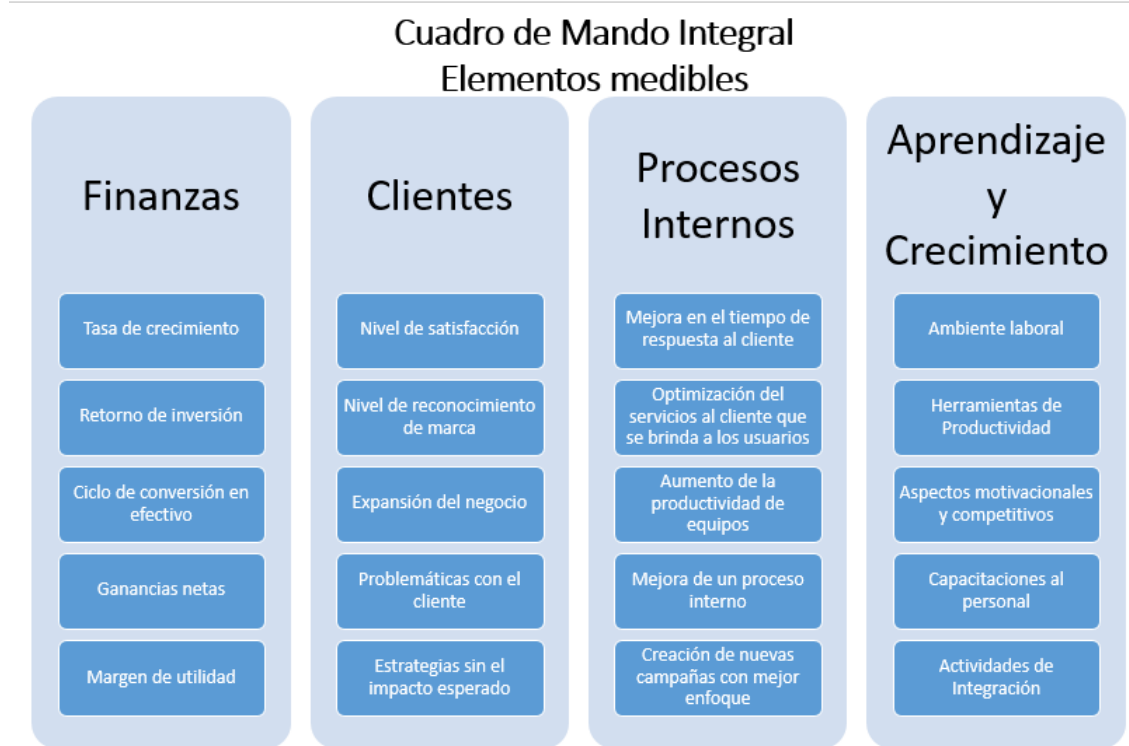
Cuadro de Mando Integral
Elementos medibles

Finanzas

Tasa de crecimiento

Retorno de inversión

Ciclo de conversión en efectivo

Ganancias netas

Margen de utilidad

Clientes

Nivel de satisfacción

Nivel de reconocimiento de marca

Expansión del negocio

Problemáticas con el cliente

Estrategias sin el impacto esperado

Procesos Internos

Mejora en el tiempo de respuesta al cliente

Optimización del servicios al cliente que se brinda a los usuarios

Aumento de la productividad de equipos

Mejora de un proceso interno

Creación de nuevas campañas con mejor enfoque

Aprendizaje y Crecimiento

Ambiente laboral

Herramientas de Productividad

Aspectos motivacionales y competitivos

Capacitaciones al personal

Actividades de Integración